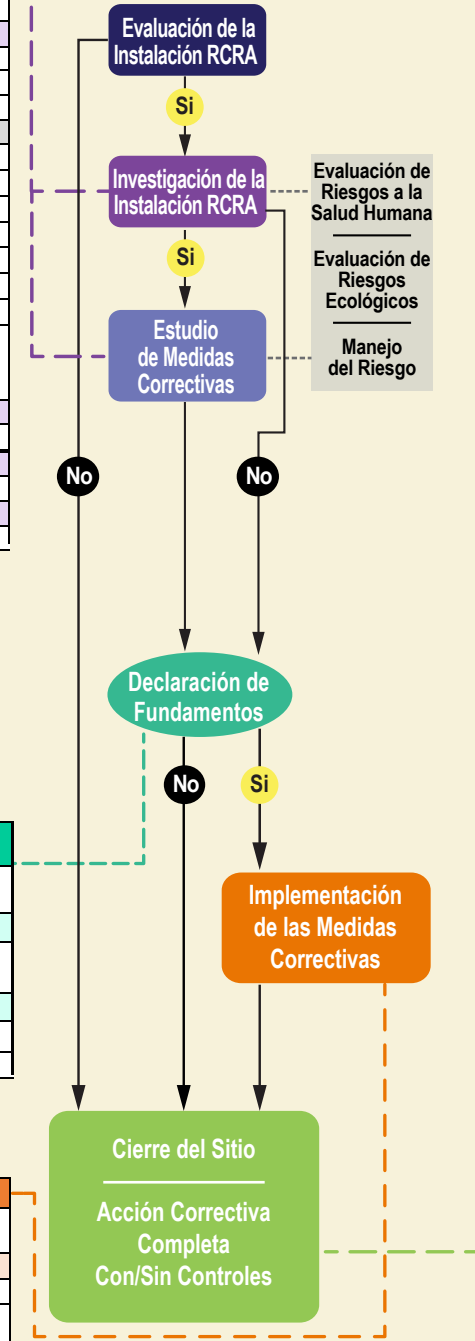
Evaluación de la Instalación RCRA

Si

Investigación de la Instalación RCRA

Evaluación de Riesgos a la Salud Humana

Evaluación de Riesgos Ecológicos

Manejo del Riesgo

Si

Estudio de Medidas Correctivas

No

No

Declaración de Fundamentos

No

Si

Implementación de las Medidas Correctivas

Cierre del Sitio

Acción Correctiva Completa Con/Sin Controles